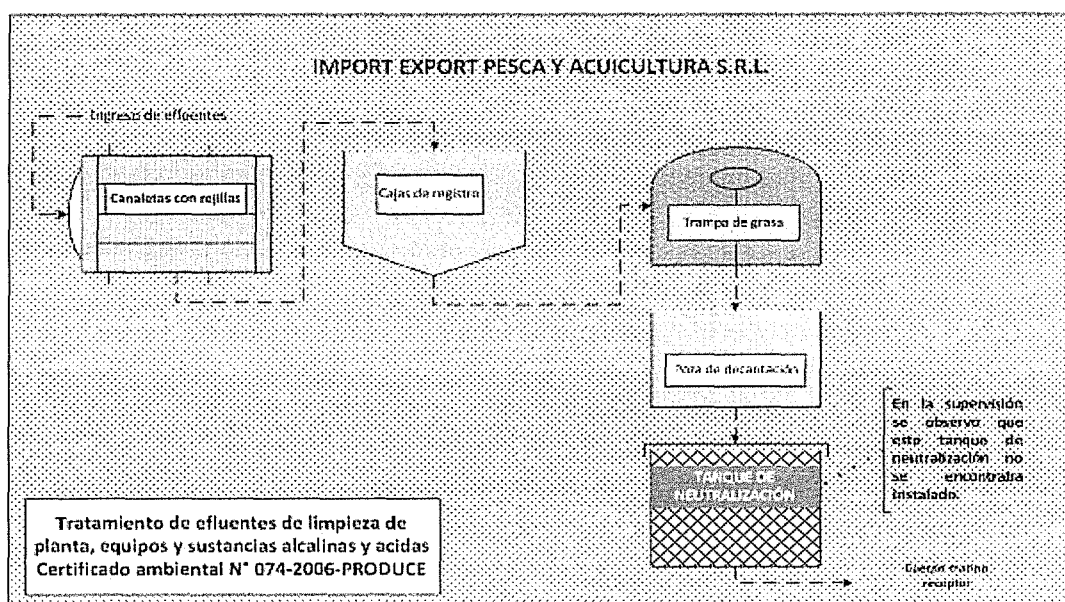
IMPORT EXPORT PESCA Y ACUICULTURA S.R.L.

Ingreso de efluentes

Canaletas con rejillas

Cajas de registro

Trampa de grasa

Poza de decantación

En la supervisión se observo que este tanque de neutralización no se encontraba instalado.

TANQUE DE NEUTRALIZACION

Tratamiento de efluentes de limpieza de planta, equipos y sustancias alcalinas y acidas Certificado ambiental N° 074-2006-PRODUCE

Cuerpo marino receptor